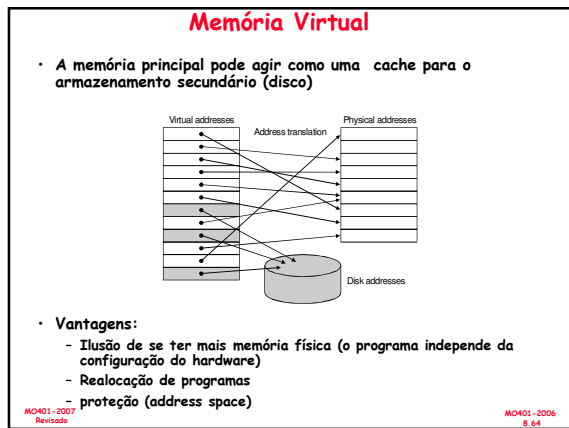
Memória Virtual

• A memória principal pode agir como uma cache para o armazenamento secundário (disco)

Virtual addresses

Address translation

Physical addresses

Disk addresses

• Vantagens:
– Ilusão de se ter mais memória física (o programa independe da configuração do hardware)
– Realocação de programas
– proteção (address space)

MO401-2007
Revisado

MO401-2006
8.64